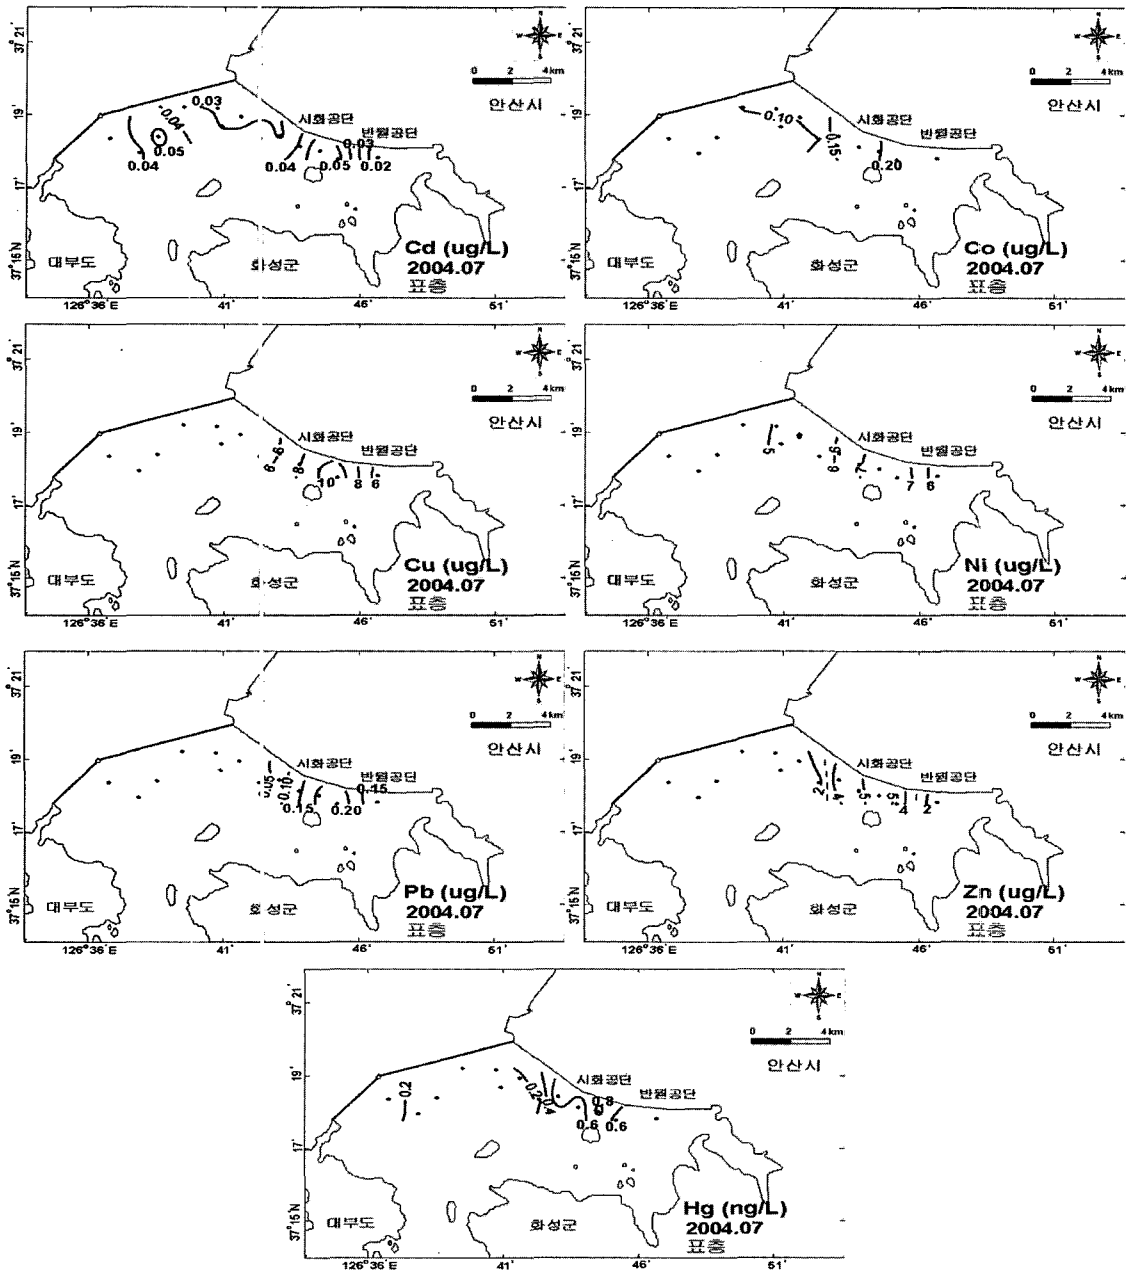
37°21'
19'
17'
37°16'N
126°36'E
41'
46'
51'
N
W E
S
0 2 4km
안산시
시화공단
반월공단
0.03
0.04
0.05
0.04
0.04
0.05
0.03
0.02
대부도
화성군
Cd (ug/L)
2004.07
표층

37°21'
19'
17'
37°16'N
126°36'E
41'
46'
51'
N
W E
S
0 2 4km
안산시
시화공단
반월공단
0.10
0.15
0.20
대부도
화성군
Co (ug/L)
2004.07
표층

37°21'
19'
17'
37°16'N
126°36'E
41'
46'
51'
N
W E
S
0 2 4km
안산시
시화공단
반월공단
6
8
8
10
8
6
대부도
화성군
Cu (ug/L)
2004.07
표층

37°21'
19'
17'
37°16'N
126°36'E
41'
46'
51'
N
W E
S
0 2 4km
안산시
시화공단
반월공단
5
6
7
7
6
대부도
화성군
Ni (ug/L)
2004.07
표층

37°21'
19'
17'
37°16'N
126°36'E
41'
46'
51'
N
W E
S
0 2 4km
안산시
시화공단
반월공단
0.05
0.10
0.15
0.20
0.15
대부도
화성군
Pb (ug/L)
2004.07
표층

37°21'
19'
17'
37°16'N
126°36'E
41'
46'
51'
N
W E
S
0 2 4km
안산시
시화공단
반월공단
2
4
5
5
4
2
대부도
화성군
Zn (ug/L)
2004.07
표층

37°21'
19'
17'
37°16'N
126°36'E
41'
46'
51'
N
W E
S
0 2 4km
안산시
시화공단
반월공단
0.2
0.2
0.4
0.8
0.6
0.6
대부도
화성군
Hg (ng/L)
2004.07
표층